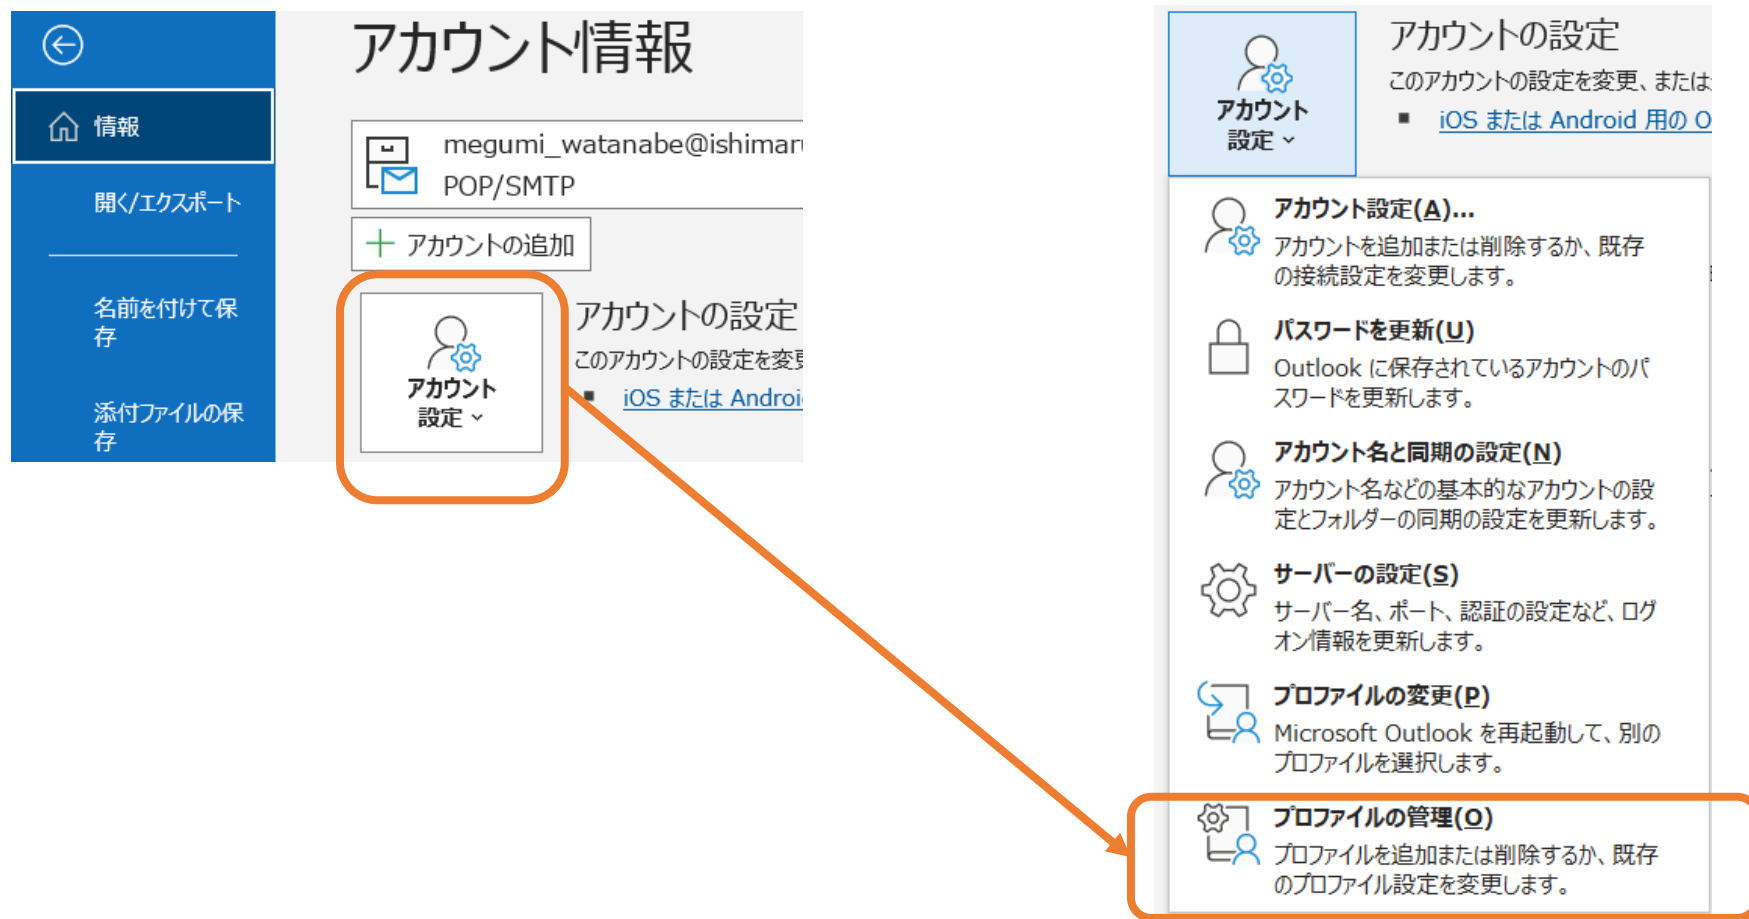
情報

開く/エクスポート

名前を付けて保存

添付ファイルの保存

アカウント情報

megumi_watanabe@ishimar
POP/SMTP

アカウントの追加

アカウント設定

アカウントの設定
このアカウントの設定を変
iOS または Androi

アカウント設定

アカウントの設定
このアカウントの設定を変更、または
iOS または Android 用の O

アカウント設定(A)...
アカウントを追加または削除するか、既存の接続設定を変更します。

パスワードを更新(U)
Outlook に保存されているアカウントのパスワードを更新します。

アカウント名と同期の設定(N)
アカウント名などの基本的なアカウントの設定とフォルダーの同期の設定を更新します。

サーバーの設定(S)
サーバー名、ポート、認証の設定など、ログオン情報を更新します。

プロファイルの変更(P)
Microsoft Outlook を再起動して、別のプロファイルを選択します。

プロファイルの管理(O)
プロファイルを追加または削除するか、既存のプロファイル設定を変更します。